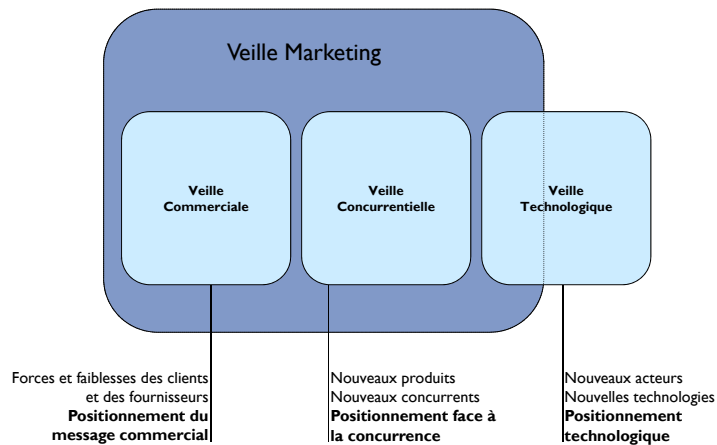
Veille Marketing

Veille Commerciale

Veille Concurrentielle

Veille Technologique

Forces et faiblesses des clients et des fournisseurs
**Positionnement du message commercial**

Nouveaux produits
Nouveaux concurrents
**Positionnement face à la concurrence**

Nouveaux acteurs
Nouvelles technologies
**Positionnement technologique**